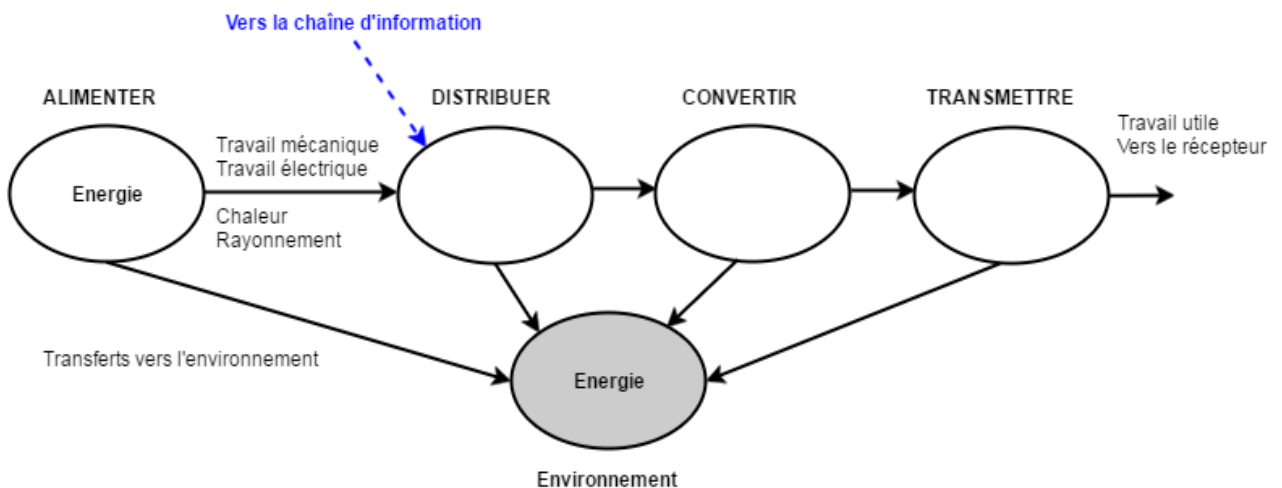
Vers la chaîne d'information

ALIMENTER

DISTRIBUER

CONVERTIR

TRANSMETTRE

Energie

Travail mécanique
Travail électrique

Chaleur
Rayonnement

Travail utile
Vers le récepteur

Transferts vers l'environnement

Energie

Environnement